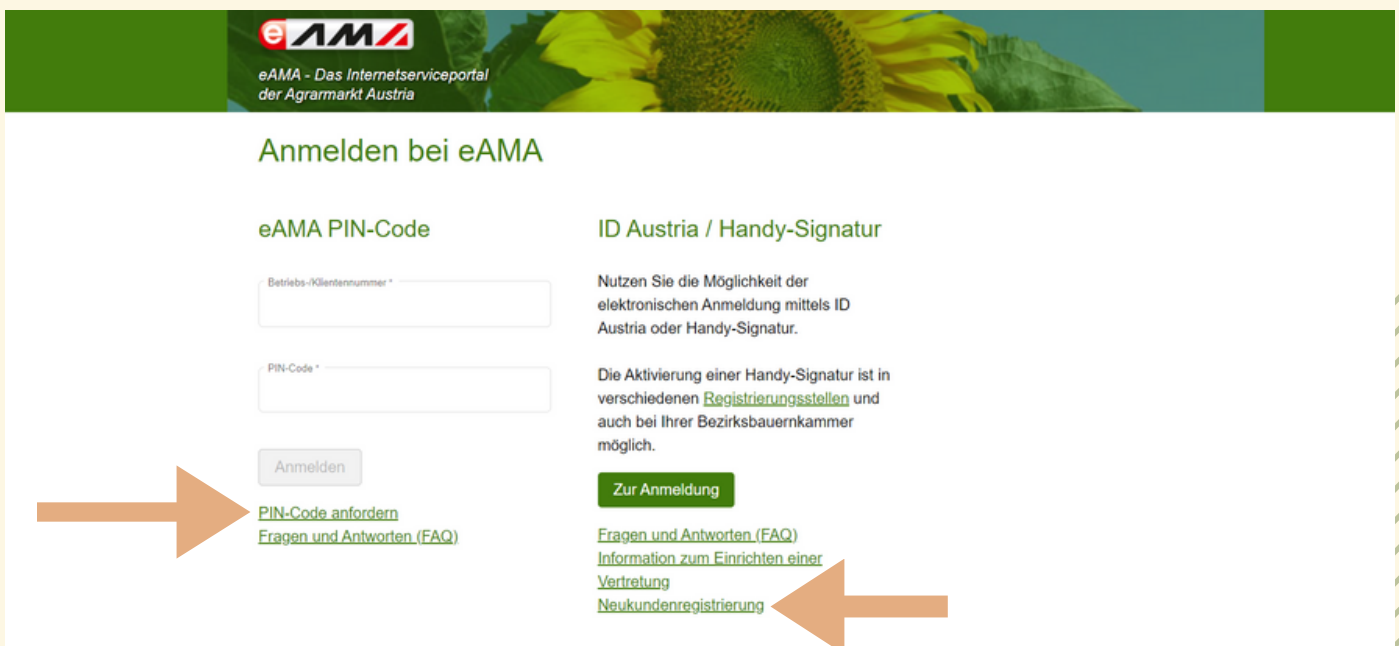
eAMA

eAMA - Das Internetserviceportal der Agrarmarkt Austria

Anmelden bei eAMA

eAMA PIN-Code

Betriebs-/Klientennummer *

PIN-Code *

Anmelden

PIN-Code anfordern
Fragen und Antworten (FAQ)

ID Austria / Handy-Signatur

Nutzen Sie die Möglichkeit der elektronischen Anmeldung mittels ID Austria oder Handy-Signatur.

Die Aktivierung einer Handy-Signatur ist in verschiedenen Registrierungsstellen und auch bei Ihrer Bezirksbauernkammer möglich.

Zur Anmeldung

Fragen und Antworten (FAQ)
Information zum Einrichten einer Vertretung
Neukundenregistrierung